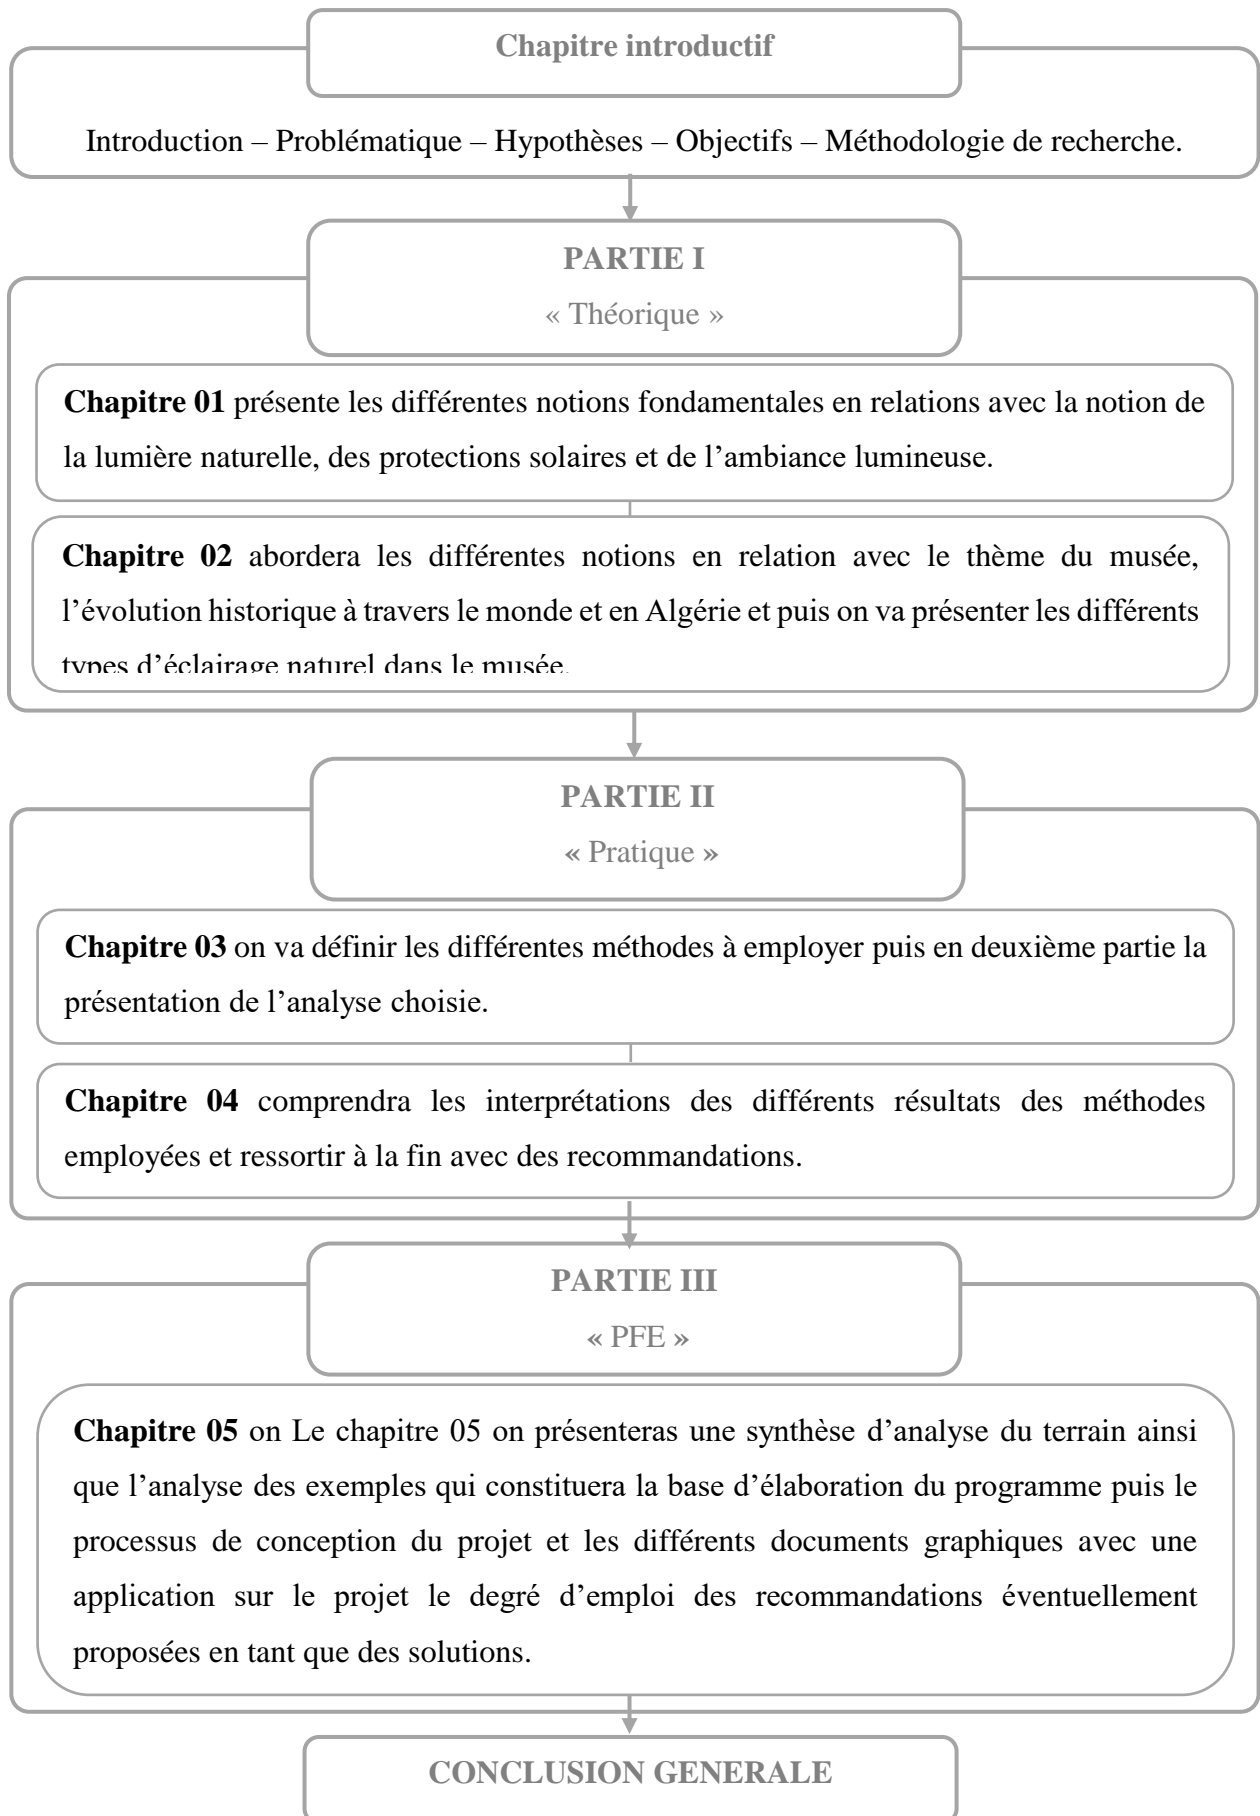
Chapitre introductif

Introduction – Problématique – Hypothèses – Objectifs – Méthodologie de recherche.

PARTIE I

« Théorique »

**Chapitre 01** présente les différentes notions fondamentales en relations avec la notion de la lumière naturelle, des protections solaires et de l'ambiance lumineuse.

**Chapitre 02** abordera les différentes notions en relation avec le thème du musée, l'évolution historique à travers le monde et en Algérie et puis on va présenter les différents types d'éclairage naturel dans le musée.

PARTIE II

« Pratique »

**Chapitre 03** on va définir les différentes méthodes à employer puis en deuxième partie la présentation de l'analyse choisie.

**Chapitre 04** comprendra les interprétations des différents résultats des méthodes employées et ressortir à la fin avec des recommandations.

PARTIE III

« PFE »

**Chapitre 05** on Le chapitre 05 on présenteras une synthèse d'analyse du terrain ainsi que l'analyse des exemples qui constituera la base d'élaboration du programme puis le processus de conception du projet et les différents documents graphiques avec une application sur le projet le degré d'emploi des recommandations éventuellement proposées en tant que des solutions.

CONCLUSION GENERALE